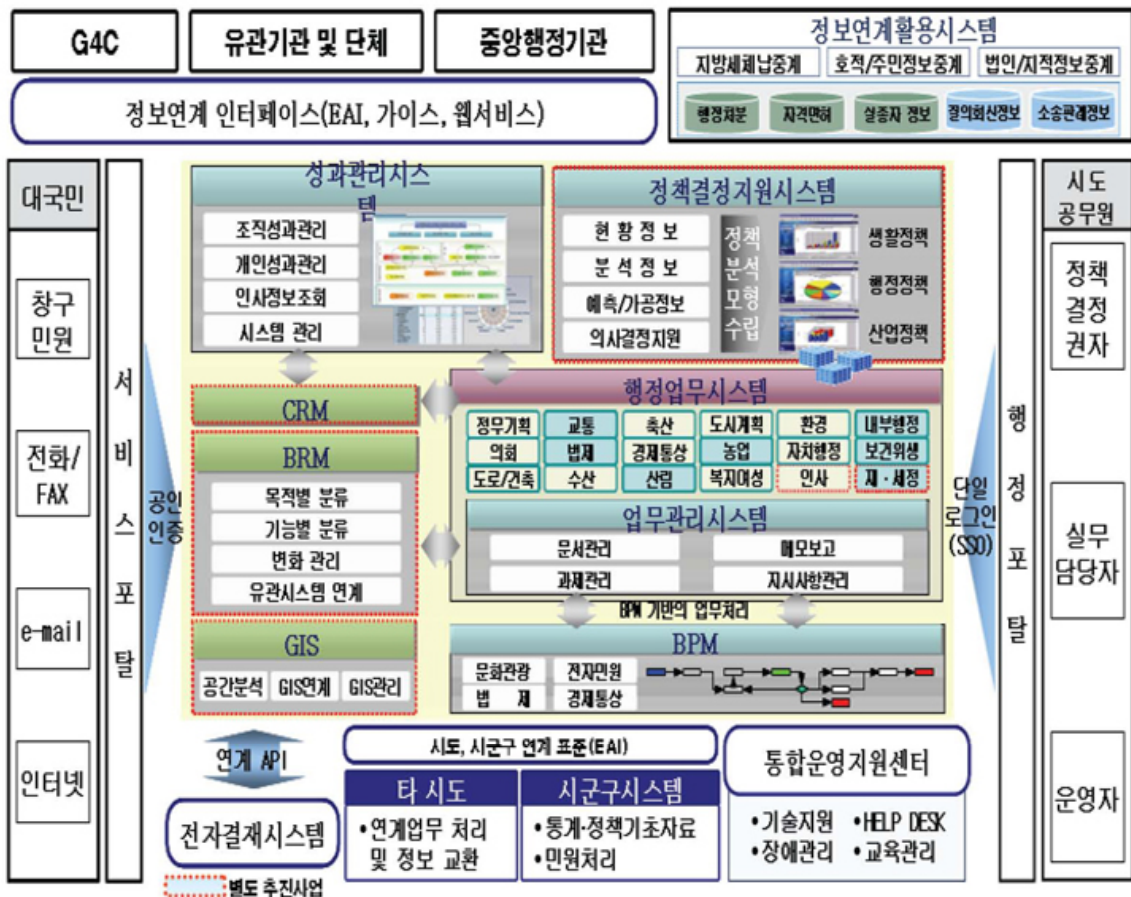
G4C

유관기관 및 단체

중앙행정기관

정보연계활용시스템

지방세체납중계 | 호적/주민정보중계 | 법인/지적정보중계

행정처분 | 자격면허 | 실종자 정보 | 장의회신정보 | 소송관계정보

정보연계 인터페이스(EAI, 가이스, 웹서비스)

대국민

창구 민원

전화/FAX

e-mail

인터넷

서비스포탈

공인 인증

성과관리시스템

조직성과관리
개인성과관리
인사정보조회
시스템 관리

정책결정지원시스템

현황정보
분석정보
예측/가공정보
의사결정지원

정책 분석 모형 수립

생활정책
행정정책
산업정책

CRM

행정업무시스템

| 정무기획 | 교통 | 축산 | 도시계획 | 환경 | 내부행정 |
|---|---|---|---|---|---|
| 의회 | 법제 | 경제통상 | 농업 | 자치행정 | 보건위생 |
| 도로/건축 | 수산 | 산림 | 복지여성 | 인사 | 재·세정 |

BRM

목적별 분류
기능별 분류
변화 관리
유관시스템 연계

업무관리시스템

문서관리 | 메모보고
과제관리 | 지시사항관리

BPM 기반의 업무처리

GIS

공간분석 | GIS연계 | GIS관리

BPM

문화관광 | 전자민원
법제 | 경제통상

단일 로그인 (SSO)

행정포탈

시도 공무원

정책 결정 권자

실무 담당자

운영자

연계 API

전자결재시스템

시도, 시군구 연계 표준(EAI)

타 시도
•연계업무 처리 및 정보 교환

시군구시스템
•통계·정책기초자료
•민원처리

통합운영지원센터
•기술지원 •HELP DESK
•장애관리 •교육관리

별도 추진사업